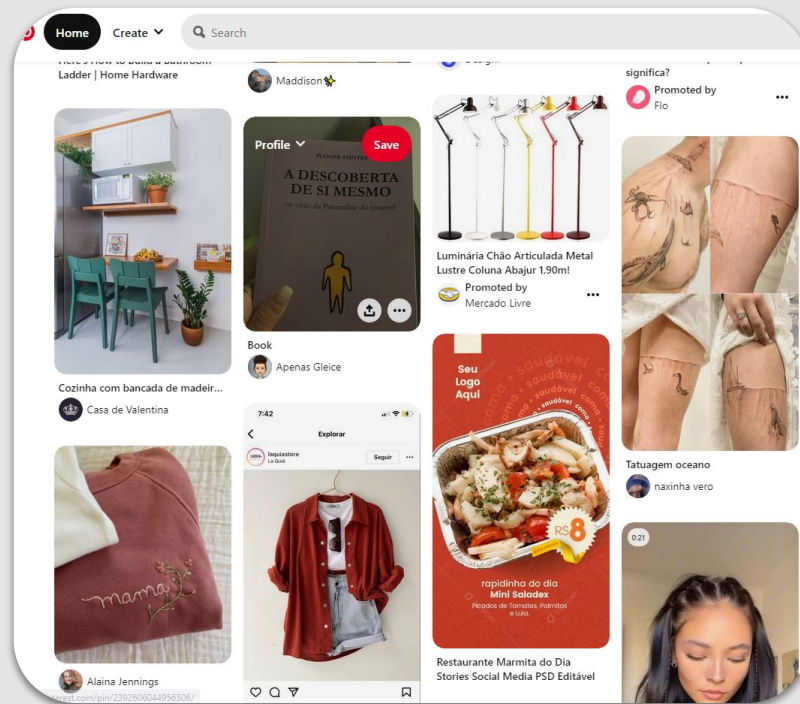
Home Create Search

Here's How to Build a Bathroom Ladder | Home Hardware

Maddison

significa?

Promoted by
Flo

Profile Save

IVANISE FONTES
A DESCOBERTA DE SI MESMO

Luminária Chão Articulada Metal Lustre Coluna Abajur 1,90m!

Promoted by
Mercado Livre

Cozinha com bancada de madeir...

Casa de Valentina

Book

Apenas Gleice

Seu Logo Aqui

R$ 8

rapidinha do dia
Mini Saladex
Picados de Tomates, Palmitos e Lula.

Tatuagem oceano

naxinha vero

7:42
Explorar
laquiastore
Seguir

mama

Alaina Jennings

Restaurante Marmita do Dia Stories Social Media PSD Editável

0:21

terest.com/pin/2392606044956506/